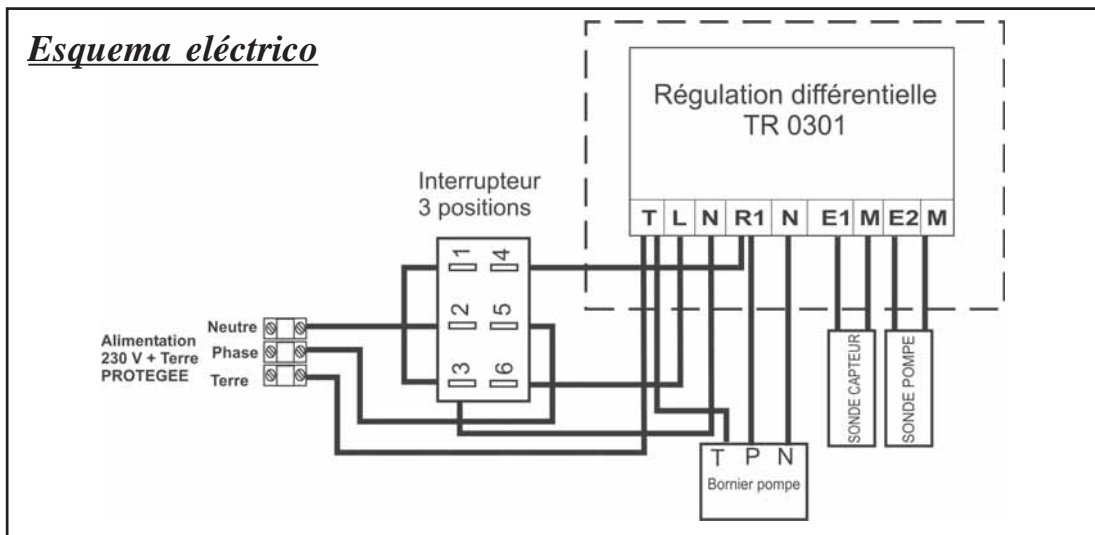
Esquema eléctrico

Régulation différentielle
TR 0301

| T | L | N | R1 | N | E1 | M | E2 | M |
|---|---|---|---|---|---|---|---|---|

Interrupteur
3 positions

1 4
2 5
3 6

Alimentation
230 V + Terre
PROTEGEE

Neutre
Phase
Terre

SONDE CAPTEUR
SONDE POMPE

T P N
Bornier pompe